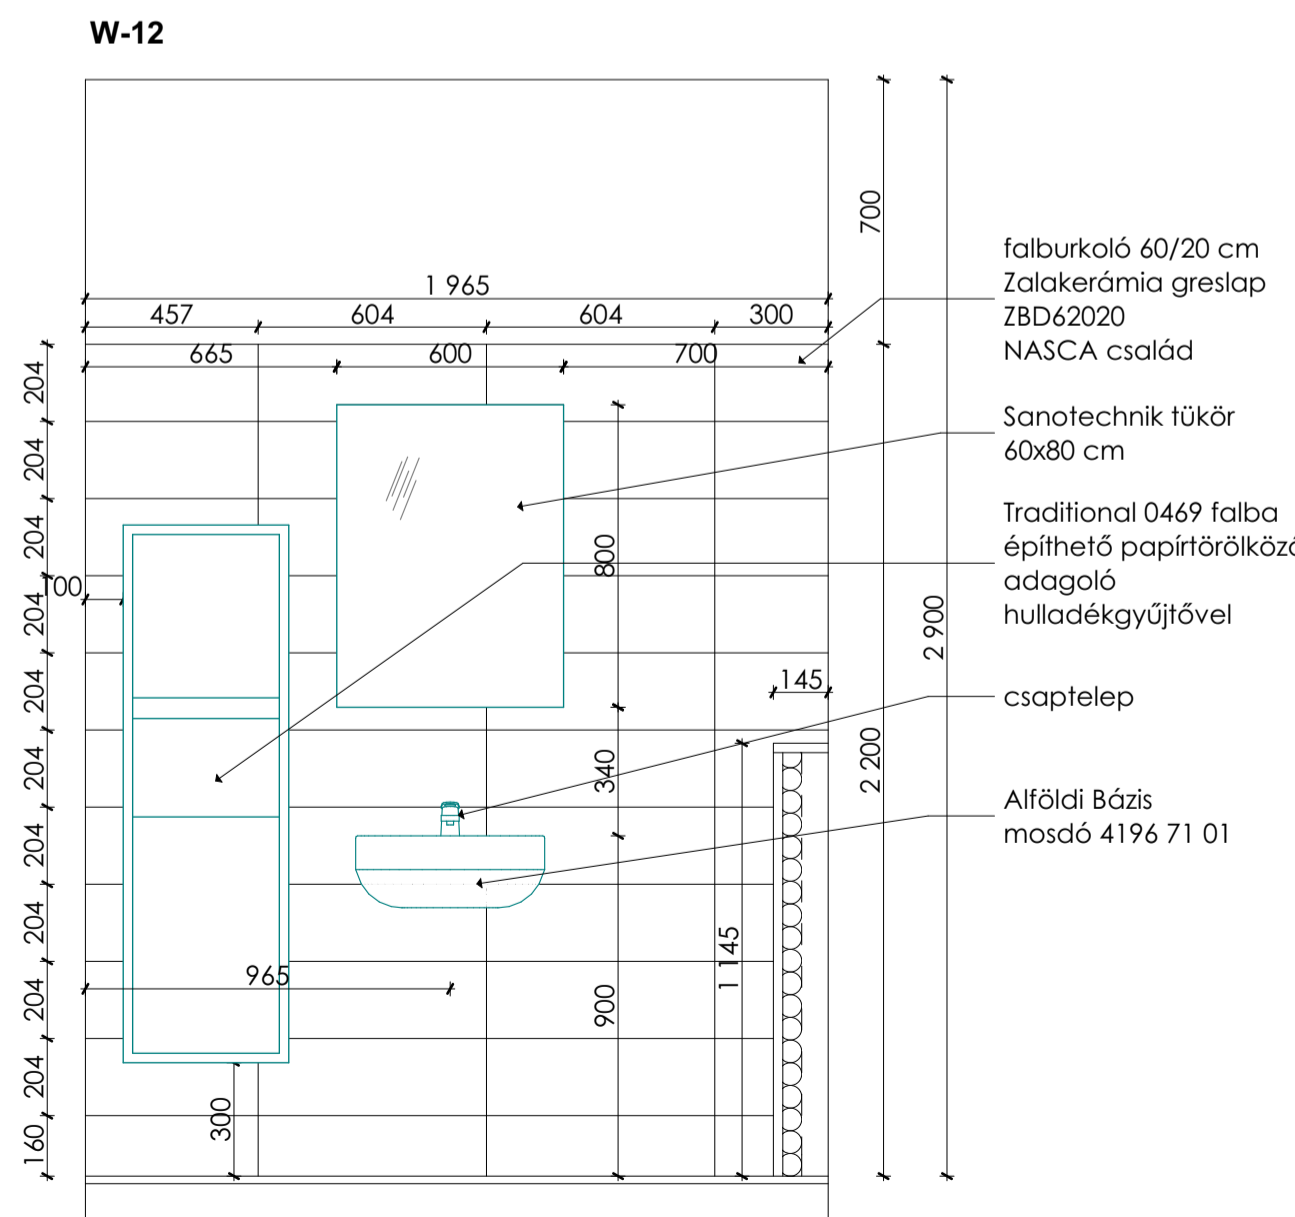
W-12

1 965

457 604 604 300

665 600 700

700

2 900

2 200

204
204
204
204
204
204
204
204
204
204
160

100

800

340

900

1 145

145

965

300

falburkoló 60/20 cm
Zalakerámia greslap
ZBD62020
NASCA család

Sanotechnik tükör
60x80 cm

Traditional 0469 falba
építhető papírtörölköző
adagoló
hulladékgyűjtővel

csaptelep

Alföldi Bázis
mosdó 4196 71 01